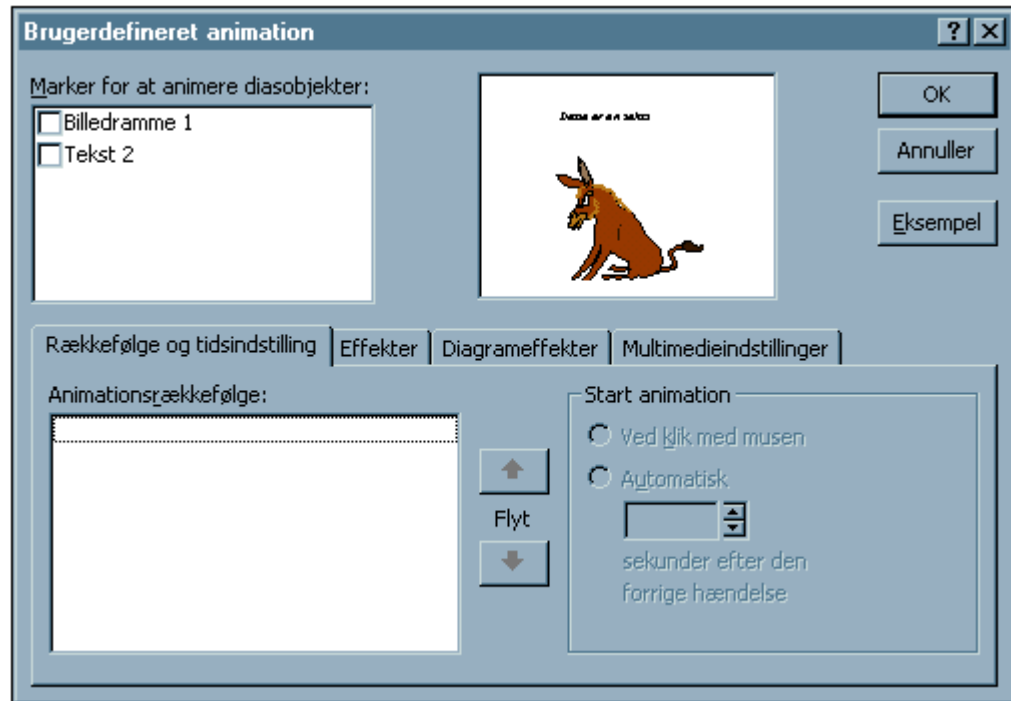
Brugerdefineret animation

?

Marker for at animere diasobjekter:

Billedramme 1

Tekst 2

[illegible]

OK

Annuller

Eksempel

Rækkefølge og tidsindstilling

Effekter

Diagrameffekter

Multimedieindstillinger

Animationsrækkefølge:

Flyt

Start animation

Ved klik med musen

Automatisk

sekunder efter den forrige hændelse